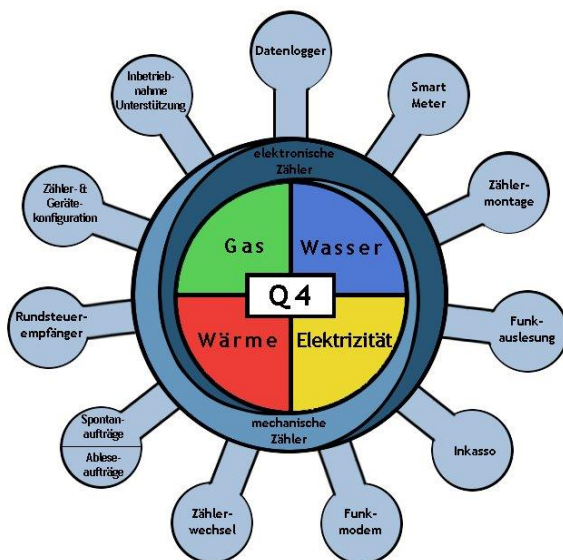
Datenlogger

Smart Meter

Zähler-montage

Funk-auslesung

Inkasso

Funk-modem

Zähler-wechsel

Spontan-aufträge

Ablese-aufträge

Rundsteuer-empfänger

Zähler- & Geräte-konfiguration

Inbetrieb-nahme Unterstützung

elektronische Zähler

Gas

Wasser

Q4

Wärme

Elektrizität

mechanische Zähler